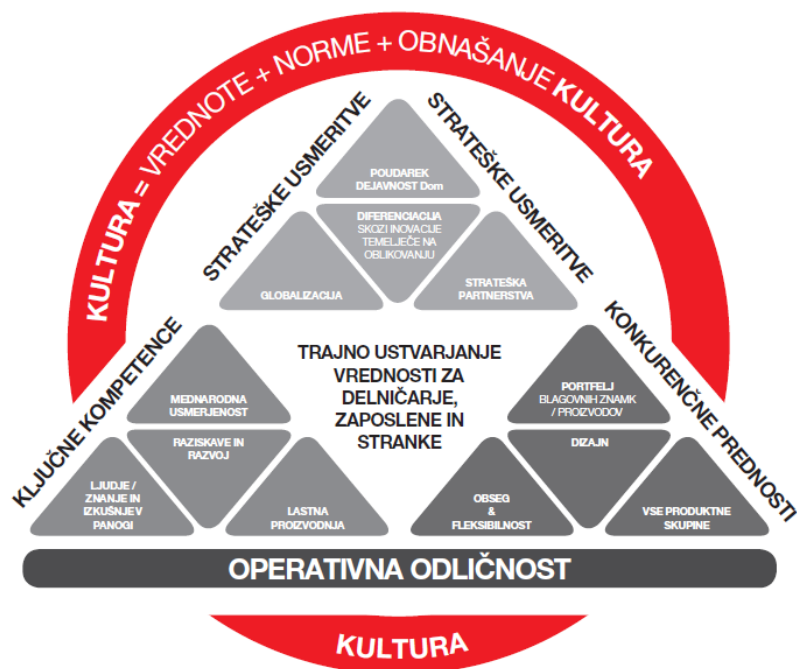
KULTURA = VREDNOTE + NORME + OBNAŠANJE KULTURA

STRATEŠKE USMERITVE

STRATEŠKE USMERITVE

POUDAREK DEJAVNOST Dom

DIFERENCIACIJA SKOZI INOVACIJE TEMELJEČE NA OBLIKOVANJU

GLOBALIZACIJA

STRATEŠKA PARTNERSTVA

KLJUČNE KOMPETENCE

TRAJNO USTVARJANJE VREDNOSTI ZA DELNIČARJE, ZAPOSLENE IN STRANKE

KONKURENČNE PREDNOSTI

MEDNARODNA USMERJENOST

RAZISKAVE IN RAZVOJ

LJUDJE / ZNANJE IN IZKUŠNJE V PANOGI

LASTNA PROIZVODNJA

PORTFELJ BLAGOVNIH ZNAMK / PROIZVODOV

DIZAJN

OBSEG & FLEKSIBILNOST

VSE PRODUKTNE SKUPINE

OPERATIVNA ODLIČNOST

KULTURA